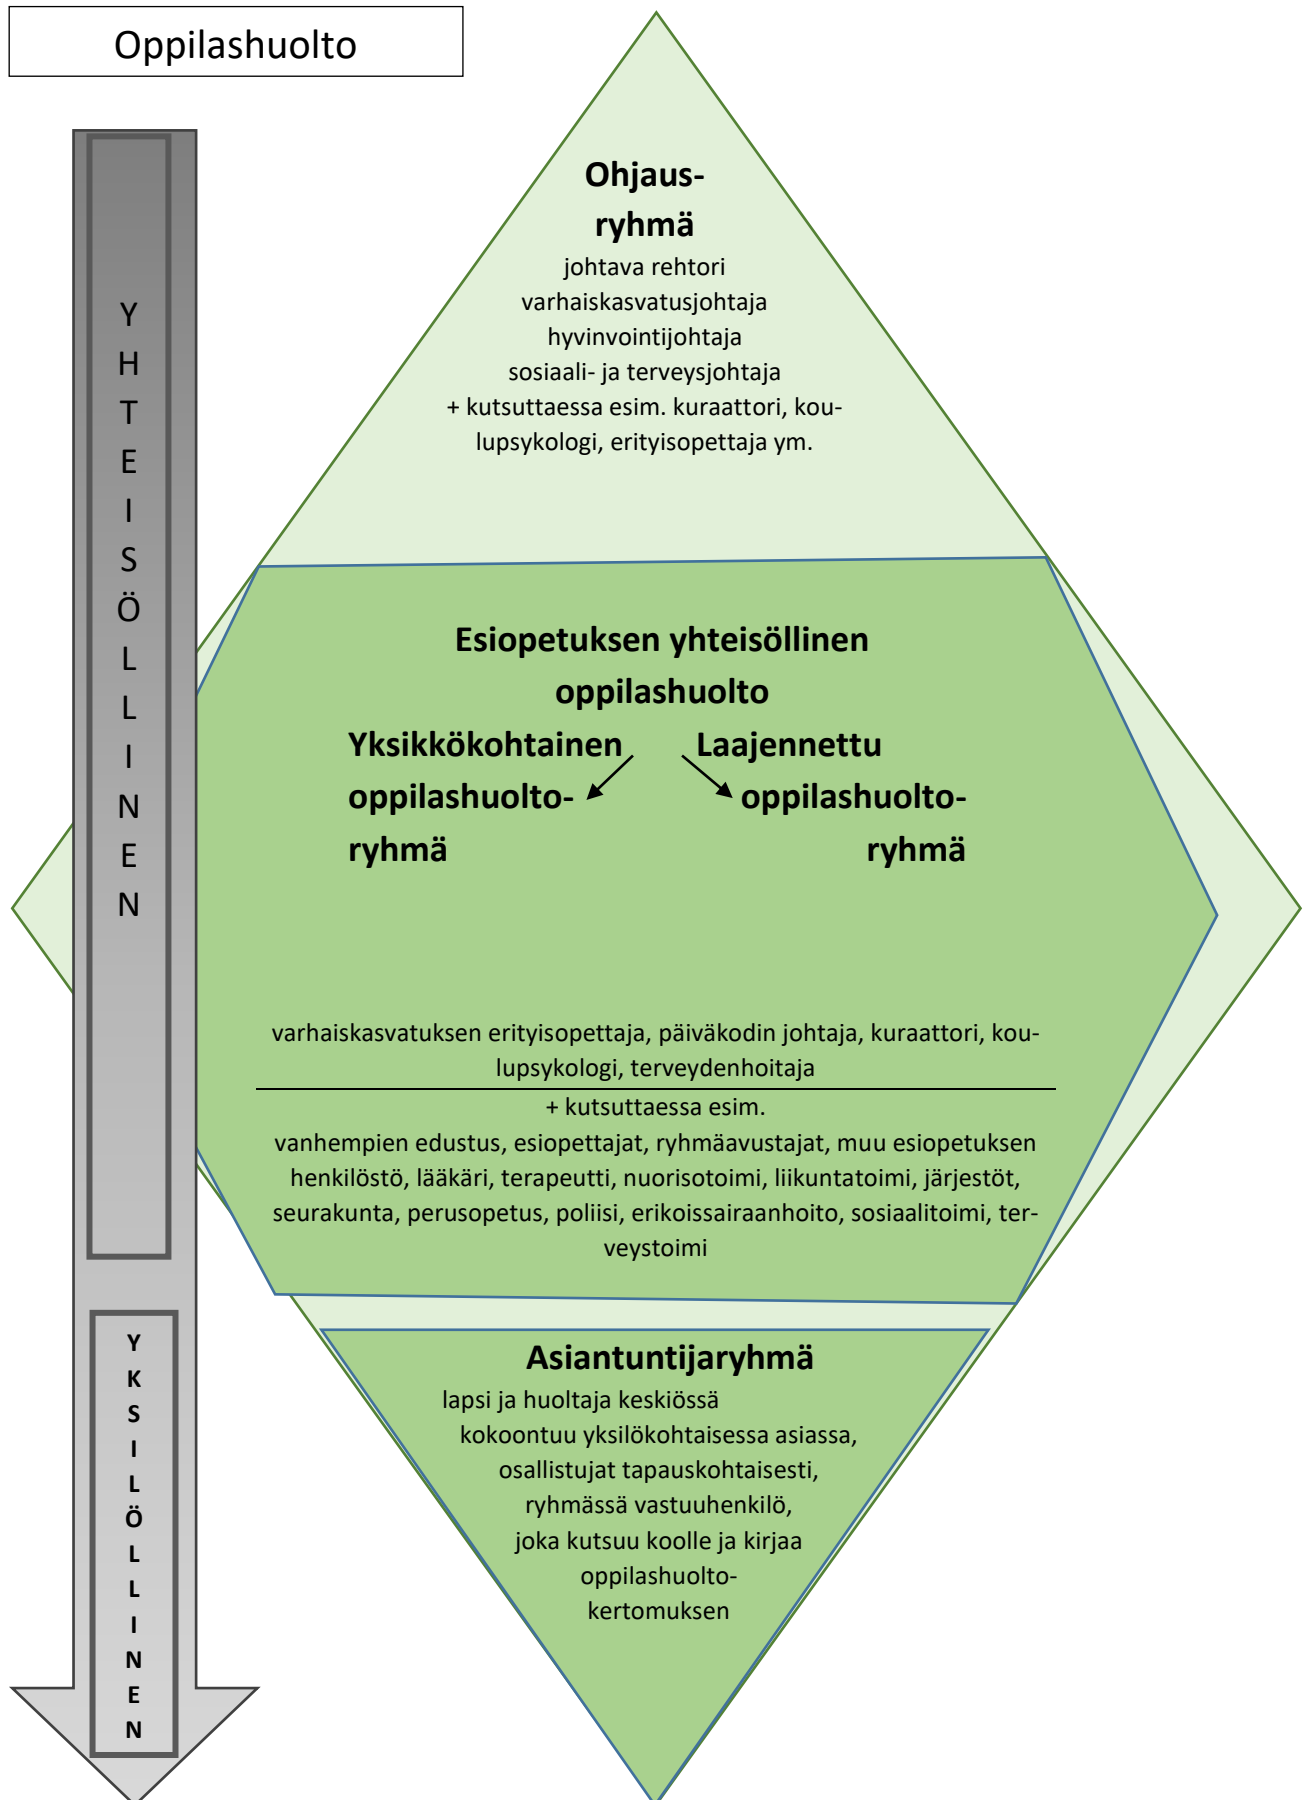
Oppilashuolto

YHTEISÖLLINEN

Ohjausryhmä
johtava rehtori
varhaiskasvatusjohtaja
hyvinvointijohtaja
sosiaali- ja terveysjohtaja
+ kutsuttaessa esim. kuraattori, koulupsykologi, erityisopettaja ym.

Esiopetuksen yhteisöllinen oppilashuolto

Yksikkökohtainen oppilashuoltoryhmä

Laajennettu oppilashuoltoryhmä

varhaiskasvatuksen erityisopettaja, päiväkodin johtaja, kuraattori, koulupsykologi, terveydenhoitaja

+ kutsuttaessa esim.
vanhempien edustus, esiopettajat, ryhmäavustajat, muu esiopetuksen henkilöstö, lääkäri, terapeutti, nuorisotoimi, liikuntatoimi, järjestöt, seurakunta, perusopetus, poliisi, erikoissairaanhoito, sosiaalitoimi, terveystoimi

YKSILÖLLINEN

Asiantuntijaryhmä
lapsi ja huoltaja keskiössä
kokoontuu yksilökohtaisessa asiassa, osallistujat tapauskohtaisesti, ryhmässä vastuuhenkilö, joka kutsuu koolle ja kirjaa oppilashuoltokertomuksen